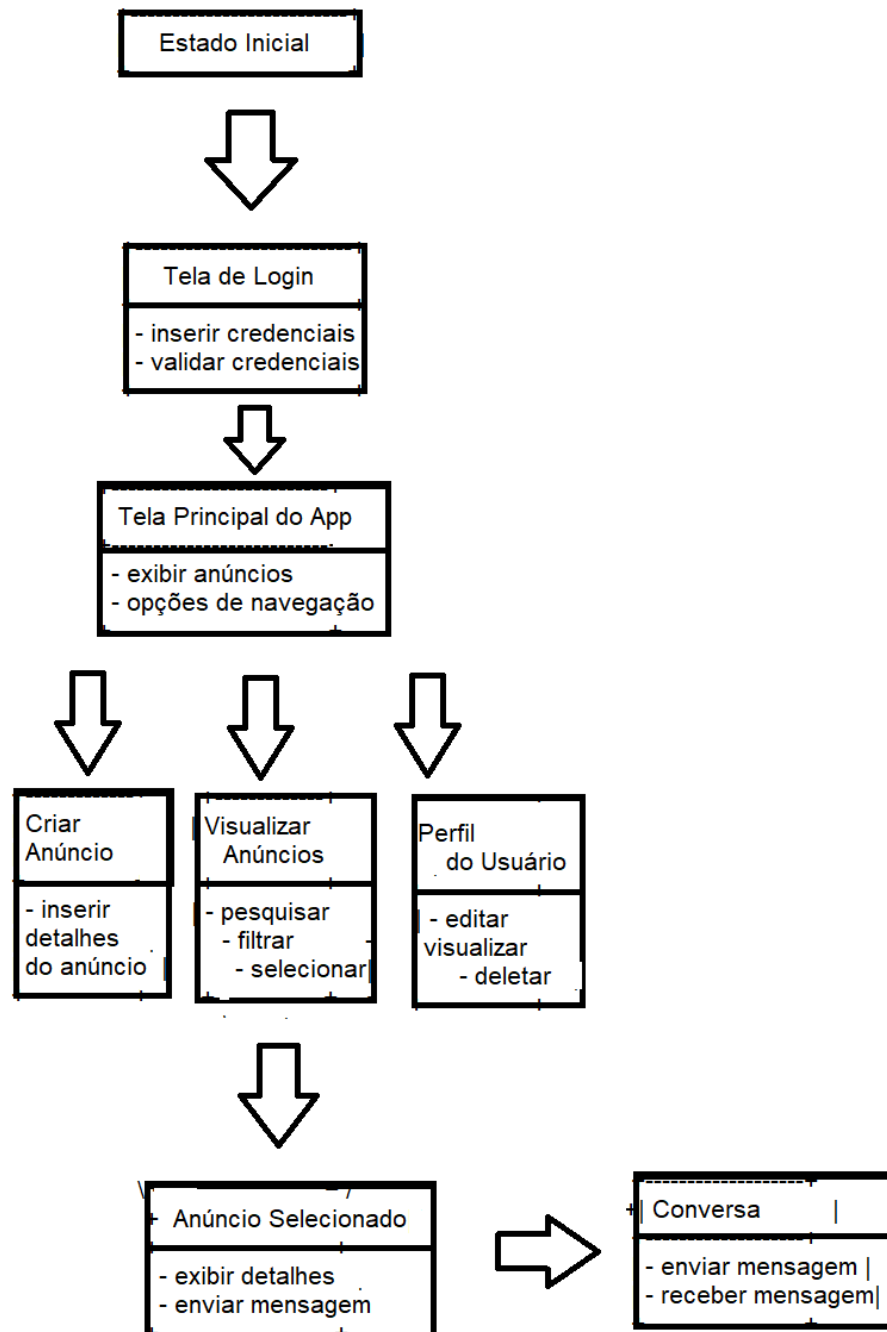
Estado Inicial

Tela de Login

- inserir credenciais
- validar credenciais

Tela Principal do App

- exibir anúncios
- opções de navegação

Criar Anúncio

- inserir detalhes do anúncio |

| Visualizar Anúncios

| - pesquisar
- filtrar
- selecionar|

Perfil do Usuário

| - editar visualizar
- deletar

+ Anúncio Selecionado

- exibir detalhes
- enviar mensagem

+| Conversa |

- enviar mensagem |
- receber mensagem|